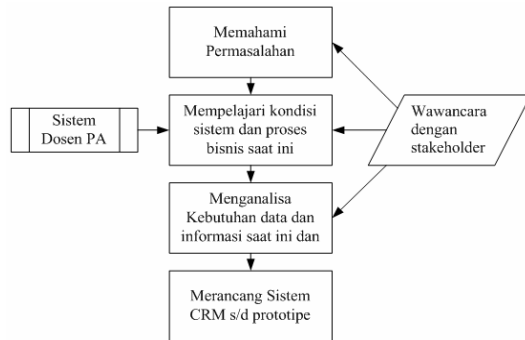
Memahami Permasalahan

Sistem Dosen PA

Mempelajari kondisi sistem dan proses bisnis saat ini

Wawancara dengan stakeholder

Menganalisa Kebutuhan data dan informasi saat ini dan

Merancang Sistem CRM s/d prototipe